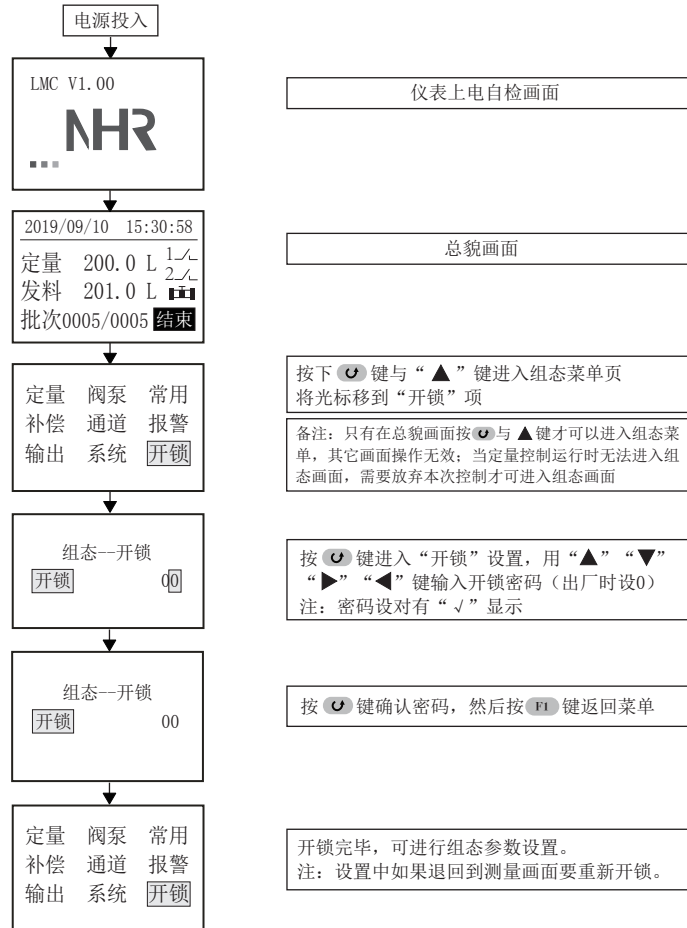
电源投入

LMC V1.00

NHR

仪表上电自检画面

2019/09/10 15:30:58
定量 200.0 L 1
发料 201.0 L 2
批次0005/0005 结束

总貌画面

定量 阀泵 常用
补偿 通道 报警
输出 系统 开锁

按下 键与“▲”键进入组态菜单页
将光标移到“开锁”项

备注：只有在总貌画面按 与 ▲ 键才可以进入组态菜单，其它画面操作无效；当定量控制运行时无法进入组态画面，需要放弃本次控制才可进入组态画面

组态--开锁
开锁 00

按 键进入“开锁”设置，用“▲”“▼”“▶”“◀”键输入开锁密码（出厂时设0）
注：密码设对有“√”显示

组态--开锁
开锁 00

按 键确认密码，然后按 F1 键返回菜单

定量 阀泵 常用
补偿 通道 报警
输出 系统 开锁

开锁完毕，可进行组态参数设置。
注：设置中如果退回到测量画面要重新开锁。